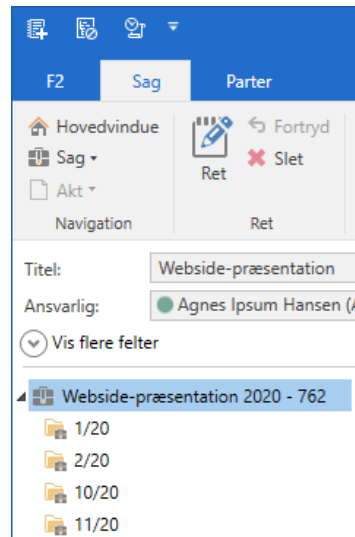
F2
Sag
Parter

Hovedvindue
Sag
Akt
Navigation

Ret
Fortryd
Slet
Ret

Titel: Webside-præsentation
Ansvarlig: Agnes Ipsum Hansen (A
Vis flere felter

Webside-præsentation 2020 - 762
1/20
2/20
10/20
11/20